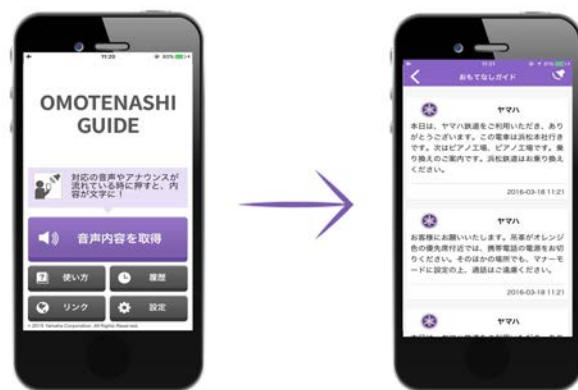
11:20

OMOTENASHI GUIDE

対応の音声やアナウンスが流れている時に押すと、内容が文字に！

音声内容を取得

使い方

履歴

リンク

設定

© 2015 Yamaha Corporation. All Rights Reserved.

11:21

おもてなしガイド

ヤマハ

本日は、ヤマハ鉄道をご利用いただき、ありがとうございます。この電車は浜松本社行きです。次はピアノ工場、ピアノ工場です。乗り換えのご案内です。浜松鉄道はお乗り換えください。

2016-03-18 11:21

ヤマハ

お客様にお願いいたします。吊革がオレンジ色の優先席付近では、携帯電話の電源をお切りください。そのほかの場所でも、マナーモードに設定の上、通話はご遠慮ください。

2016-03-18 11:21

ヤマハ

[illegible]